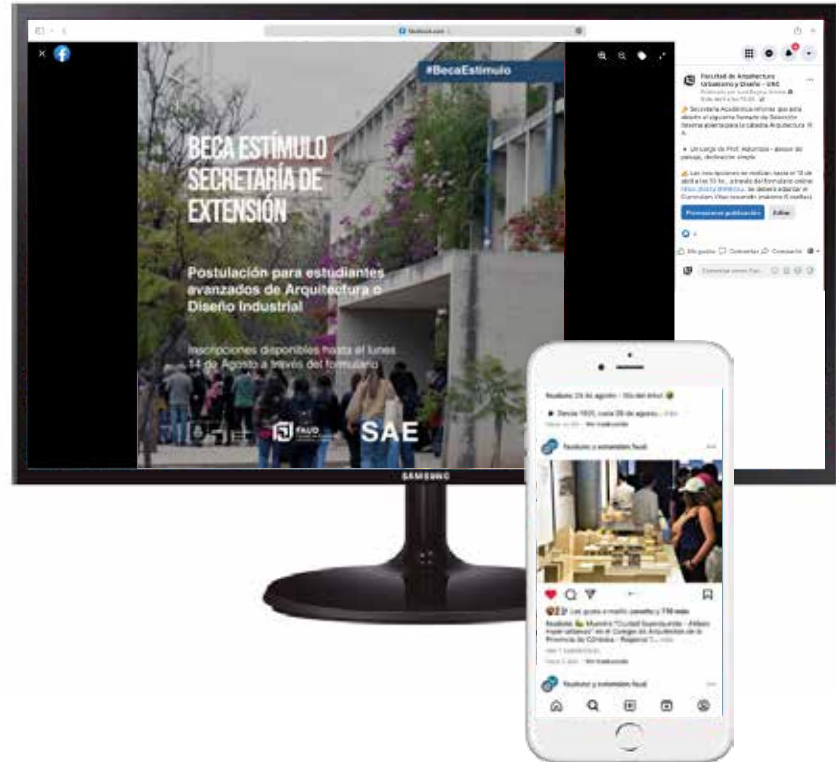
facebook.com

#BecaEstímulo

BECA ESTÍMULO SECRETARÍA DE EXTENSIÓN

Postulación para estudiantes avanzados de Arquitectura o Diseño Industrial

Inscripciones disponibles hasta el lunes 14 de Agosto a través del formulario

FAUD

SAE

Facultad de Arquitectura Urbanismo y Diseño - UNC

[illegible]

Promocionar publicación

Editar

Me gusta

Comentar

Compartir

SAMSUNG

Realiada 28 de agosto - Día del árbol

Desde 1920, cada 29 de agosto... más

faudunc y extension.faud

Les gusta a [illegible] y 770 más

Realiada Muestra "Ciudad Sustentable - Ateliers hiper-urbanos" en el Colegio de Arquitectos de la Provincia de Córdoba - Regional 1... más